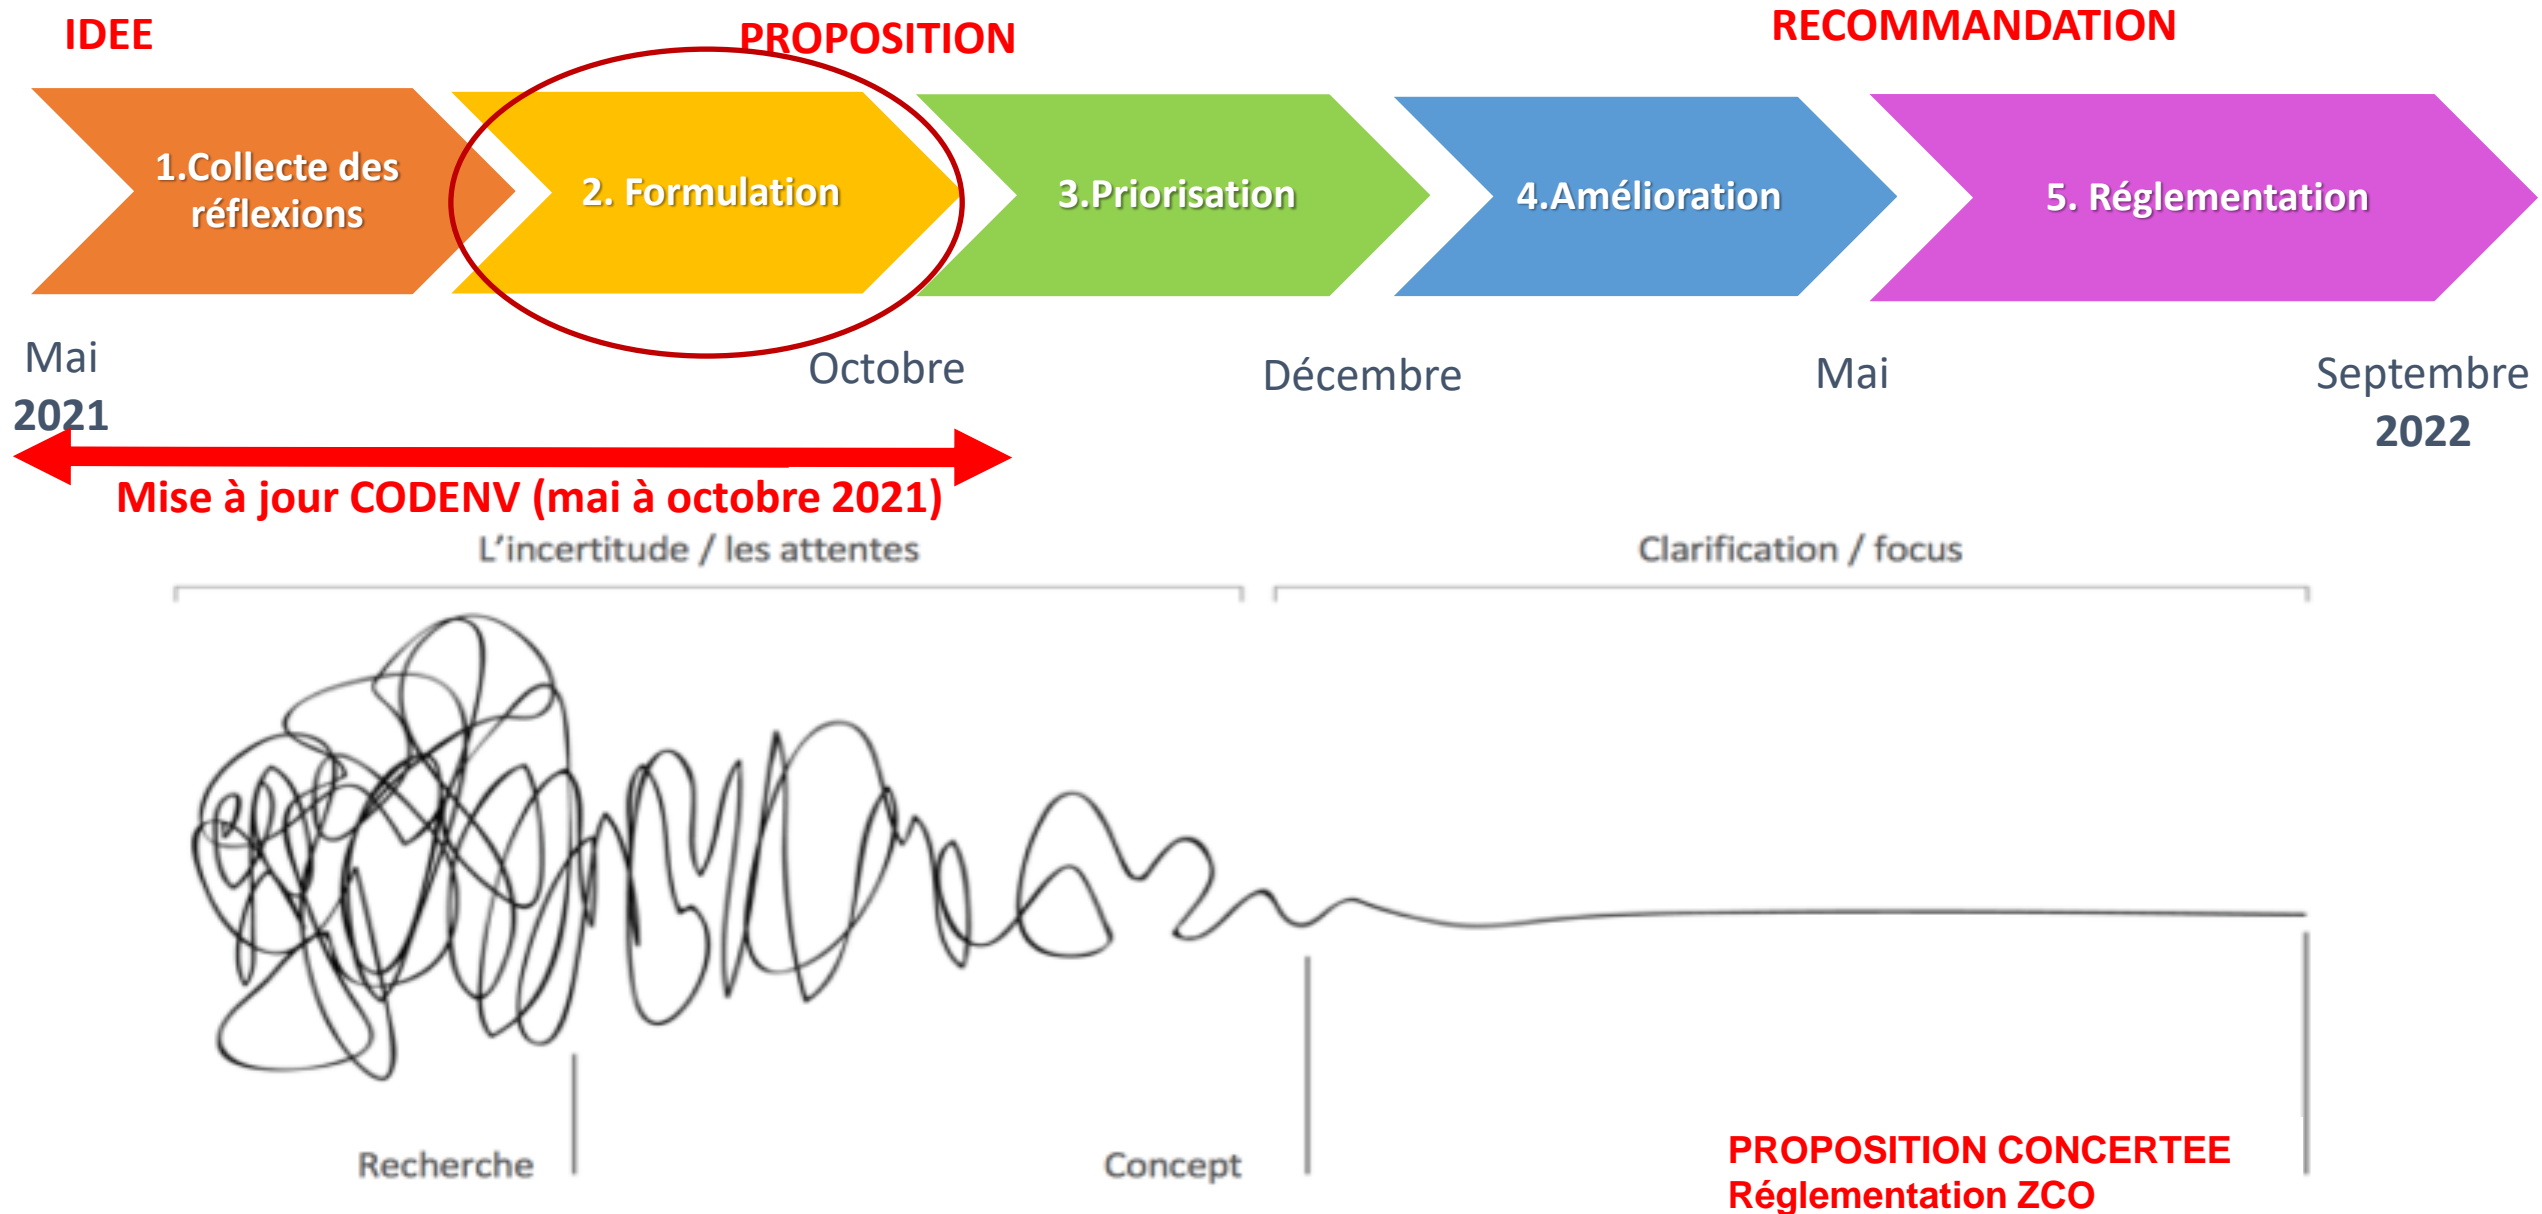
IDEE

PROPOSITION

RECOMMANDATION

1.Collecte des réflexions

2. Formulation

3.Priorisation

4.Amélioration

5. Réglementation

Mai
2021

Octobre

Décembre

Mai

Septembre
2022

Mise à jour CODENV (mai à octobre 2021)

L'incertitude / les attentes

Clarification / focus

Recherche

Concept

PROPOSITION CONCERTEE
Réglementation ZCO